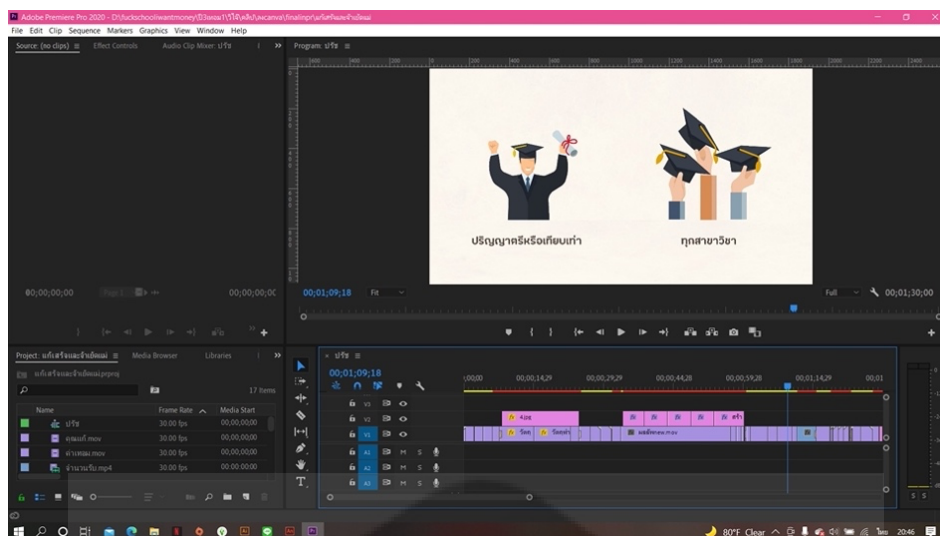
Adobe Premiere Pro 2020 - D:\fuckschoolwantmoney\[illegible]\finalnpr\แก้เสร็จและจ้างใหม่
File Edit Clip Sequence Markers Graphics View Window Help
Source: (no clips) ≡ Effect Controls Audio Clip Mixer: ปรีช »
Program: ปรีช ≡

ปริญญาตรีหรือเทียบเท่า
ทุกสาขาวิชา

00;00;00;00
00;00;00;00
00;01;09;18 Fit
Full 00;01;30;00

Project: แก้เสร็จและจ้างใหม่ ≡ Media Browser Libraries »
แก้เสร็จและจ้างใหม่.prproj
17 Items
| Name | Frame Rate | Media Start |
|---|---|---|
| ปรีช | 30.00 fps | 00;00;00;00 |
| คุณแม่.mov | 30.00 fps | 00;00;00;00 |
| หาเหลม.mov | 30.00 fps | 00;00;00;00 |
| จ้างเงาเรียน.mp4 | 30.00 fps | 00:00:00:00 |

× ปรีช ≡
00;01;09;18
;00;00 00;00;14;29 00;00;29;29 00;00;44;28 00;00;59;28 00;01;14;29 00;01
V3 V2 V1 A1 A2 A3
M S
80°F Clear 20:46